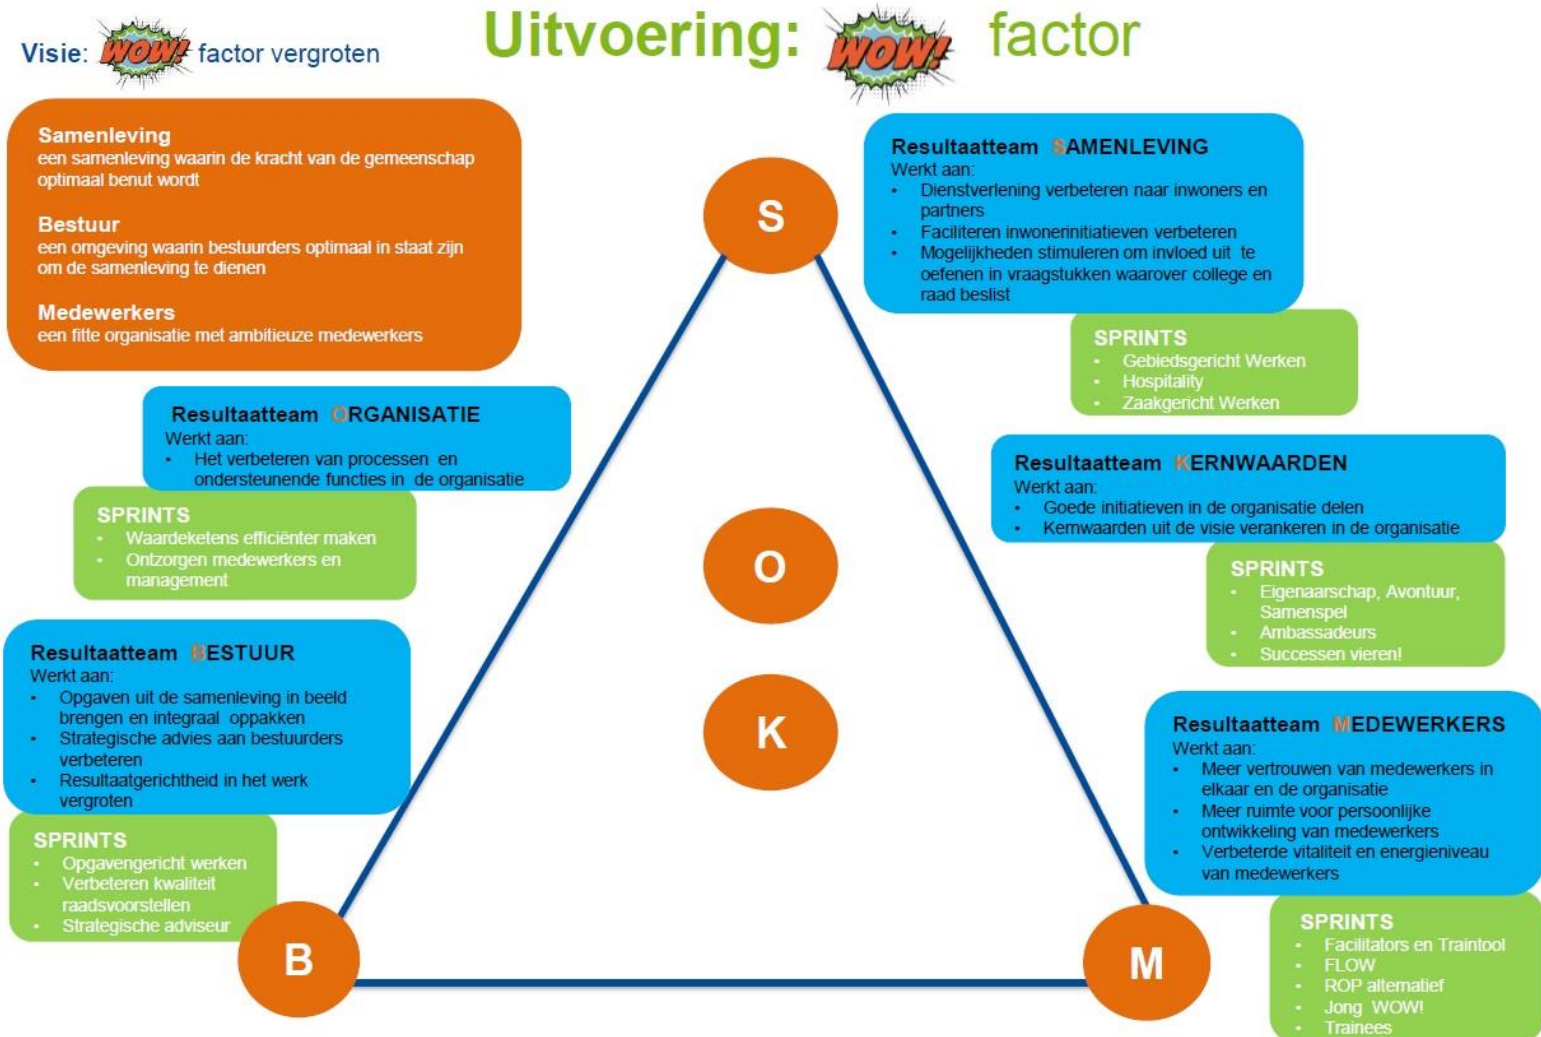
Visie: WOW! factor vergroten

Uitvoering: WOW! factor

Samenleving
een samenleving waarin de kracht van de gemeenschap optimaal benut wordt

Bestuur
een omgeving waarin bestuurders optimaal in staat zijn om de samenleving te dienen

Medewerkers
een fitte organisatie met ambitieuze medewerkers

Resultaatteam SAMENLEVING
Werkt aan:
- Dienstverlening verbeteren naar inwoners en partners
- Faciliteren inwonerinitiatieven verbeteren
- Mogelijkheden stimuleren om invloed uit te oefenen in vraagstukken waarover college en raad beslist

SPRINTS
- Gebiedsgericht Werken
- Hospitality
- Zaakgericht Werken

Resultaatteam ORGANISATIE
Werkt aan:
- Het verbeteren van processen en ondersteunende functies in de organisatie

SPRINTS
- Waardeketens efficiënter maken
- Ontzorgen medewerkers en management

Resultaatteam KERNWAARDEN
Werkt aan:
- Goede initiatieven in de organisatie delen
- Kernwaarden uit de visie verankeren in de organisatie

SPRINTS
- Eigenaarschap, Avontuur, Samenspel
- Ambassadeurs
- Successen vieren!

Resultaatteam BESTUUR
Werkt aan:
- Opgaven uit de samenleving in beeld brengen en integraal oppakken
- Strategische advies aan bestuurders verbeteren
- Resultaatgerichtheid in het werk vergroten

SPRINTS
- Opgavengericht werken
- Verbeteren kwaliteit raadsvoorstellen
- Strategische adviseur

Resultaatteam MEDEWERKERS
Werkt aan:
- Meer vertrouwen van medewerkers in elkaar en de organisatie
- Meer ruimte voor persoonlijke ontwikkeling van medewerkers
- Verbeterde vitaliteit en energieniveau van medewerkers

SPRINTS
- Facilitators en Traintool
- FLOW
- ROP alternatief
- Jong WOW!
- Trainees

S
O
K
B
M